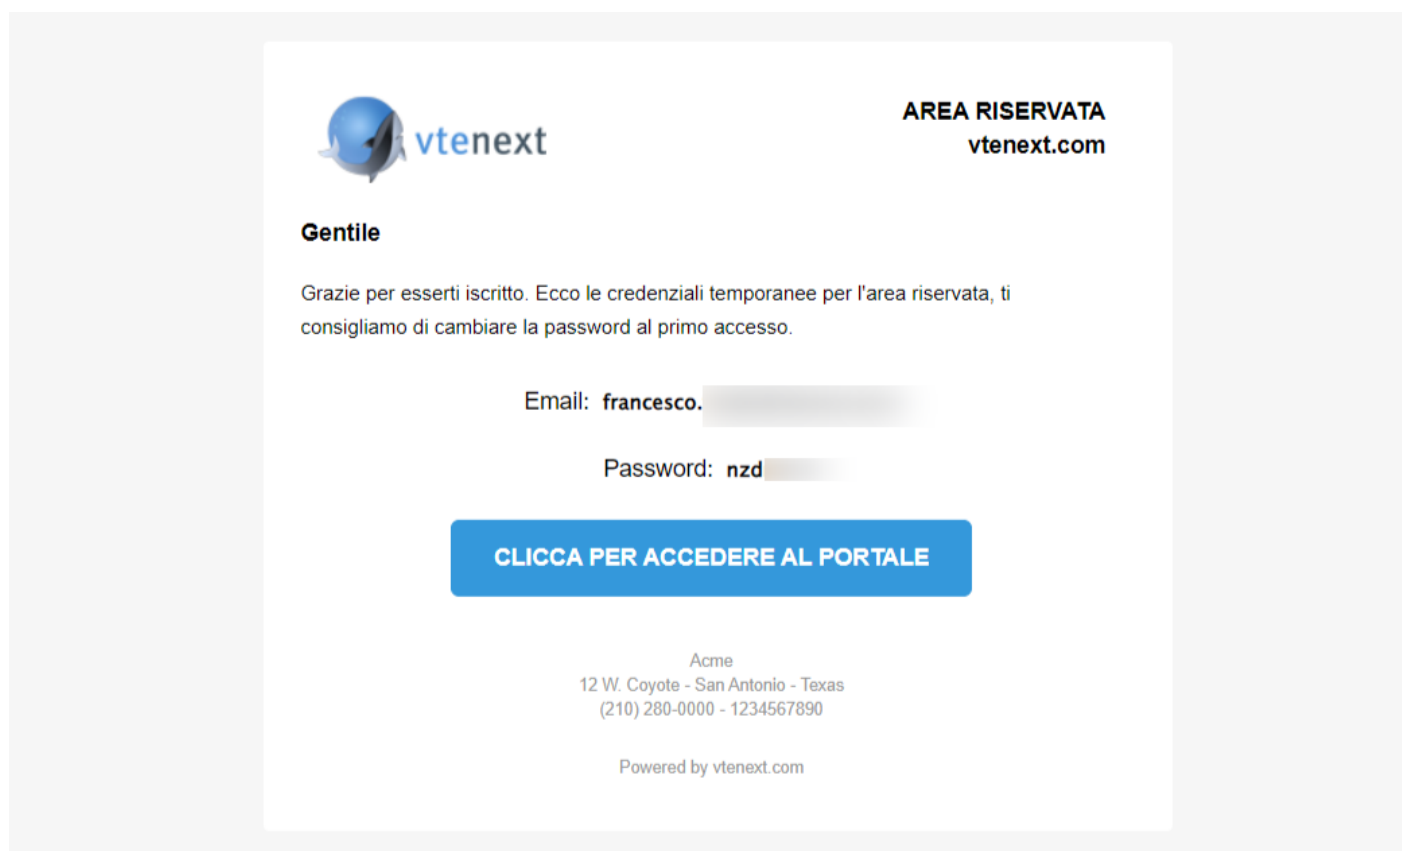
vtenext

AREA RISERVATA
vtenext.com

Gentile

Grazie per esserti iscritto. Ecco le credenziali temporanee per l'area riservata, ti consigliamo di cambiare la password al primo accesso.

Email: francesco.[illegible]

Password: nzd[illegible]

CLICCA PER ACCEDERE AL PORTALE

Acme
12 W. Coyote - San Antonio - Texas
(210) 280-0000 - 1234567890

Powered by vtenext.com